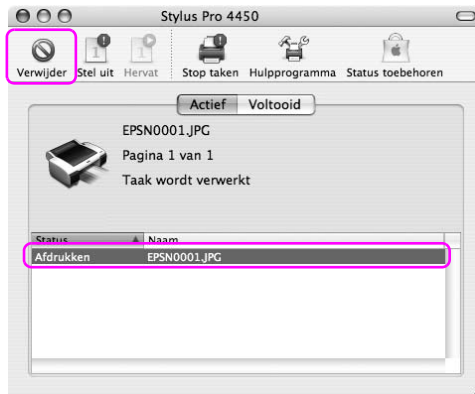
Stylus Pro 4450

Verwijder Stel uit Hervat Stop taken Hulpprogramma Status toebehoren

Actief Voltooid

EPSN0001.JPG
Pagina 1 van 1
Taak wordt verwerkt

| Status | Naam |
|---|---|
| Afdrukken | EPSN0001.JPG |